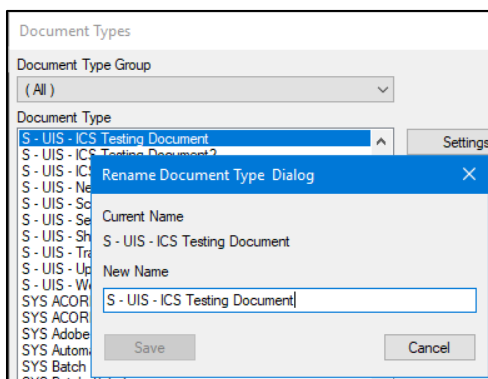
Document Types

Document Type Group

( All )

Document Type

S - UIS - ICS Testing Document
S - UIS - ICS Testing Document2
S - UIS - ICS
S - UIS - Ne
S - UIS - Sc
S - UIS - Se
S - UIS - Sh
S - UIS - Tra
S - UIS - Up
S - UIS - Wo
SYS ACOR
SYS ACOR
SYS Adobe
SYS Autom
SYS Batch

Settings

Rename Document Type Dialog

Current Name

S - UIS - ICS Testing Document

New Name

S - UIS - ICS Testing Document

Save

Cancel